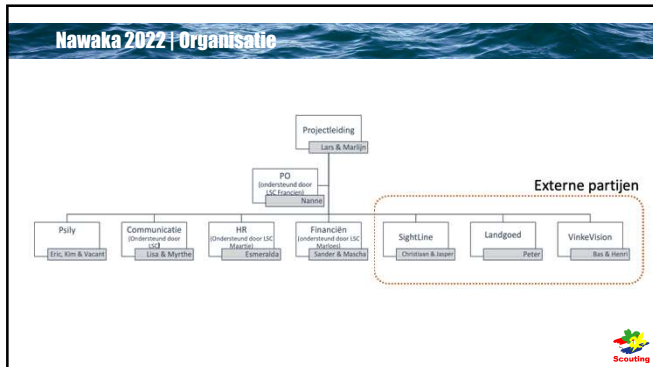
Nawaka 2022 | Organisatie

Projectleiding
Lars & Marlijn

PO
(ondersteund door LSC Francien)
Nanne

Externe partijen

Psily
Eric, Kim & Vacant

Communicatie
(Ondersteund door LSC)
Lisa & Myrthe

HR
(Ondersteund door LSC Maartje)
Esmeralda

Financiën
(ondersteund door LSC Marloes)
Sander & Mascha

SightLine
Christiaan & Jasper

Landgoed
Peter

VinkeVision
Bas & Henri

Scouting